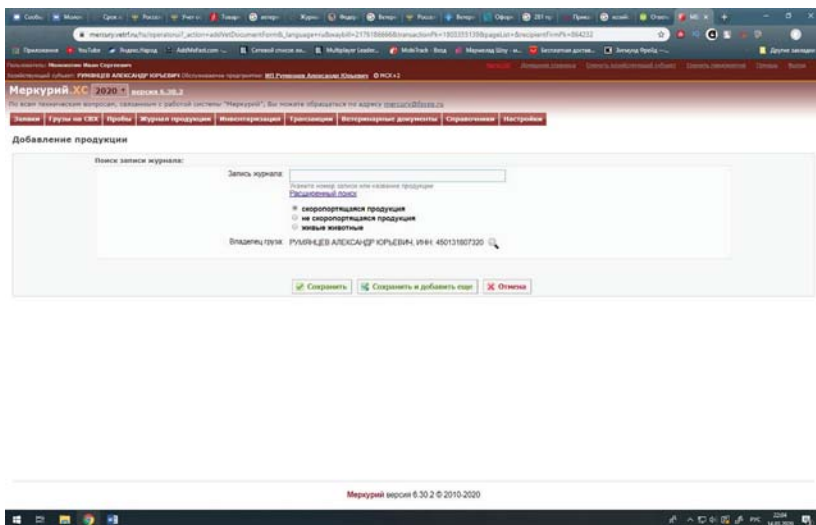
Меркурий.ХС 2020 версия 6.30.2

По всем техническим вопросам, связанным с работой системы "Меркурий", Вы можете обращаться по адресу mercury@fsvps.ru

Заявки | Грузы на СВХ | Пробы | Журнал продукции | Инвентаризация | Транзакции | Ветеринарные документы | Справочники | Настройки

Добавление продукции

Поиск записи журнала:

Запись журнала:

Укажите номер записи или название продукции

Расширенный поиск

скоропортящаяся продукция

не скоропортящаяся продукция

живые животные

Владелец груза: РУМЯНЦЕВ АЛЕКСАНДР ЮРЬЕВИЧ, ИНН: 450131807320

Сохранить | Сохранить и добавить еще | Отмена

Меркурий версия 6.30.2 © 2010-2020